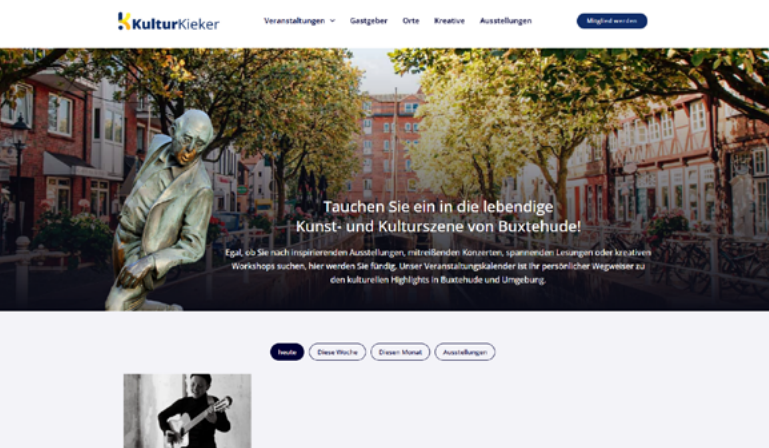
KulturKieker

Veranstaltungen Gastgeber Orte Kreative Ausstellungen

Mitglied werden

Tauchen Sie ein in die lebendige Kunst- und Kulturszene von Buxtehude!

Egal, ob Sie nach inspirierenden Ausstellungen, mitreißenden Konzerten, spannenden Lesungen oder kreativen Workshops suchen, hier werden Sie fündig. Unser Veranstaltungskalender ist Ihr persönlicher Wegweiser zu den kulturellen Highlights in Buxtehude und Umgebung.

Heute Diese Woche Diesen Monat Ausstellungen